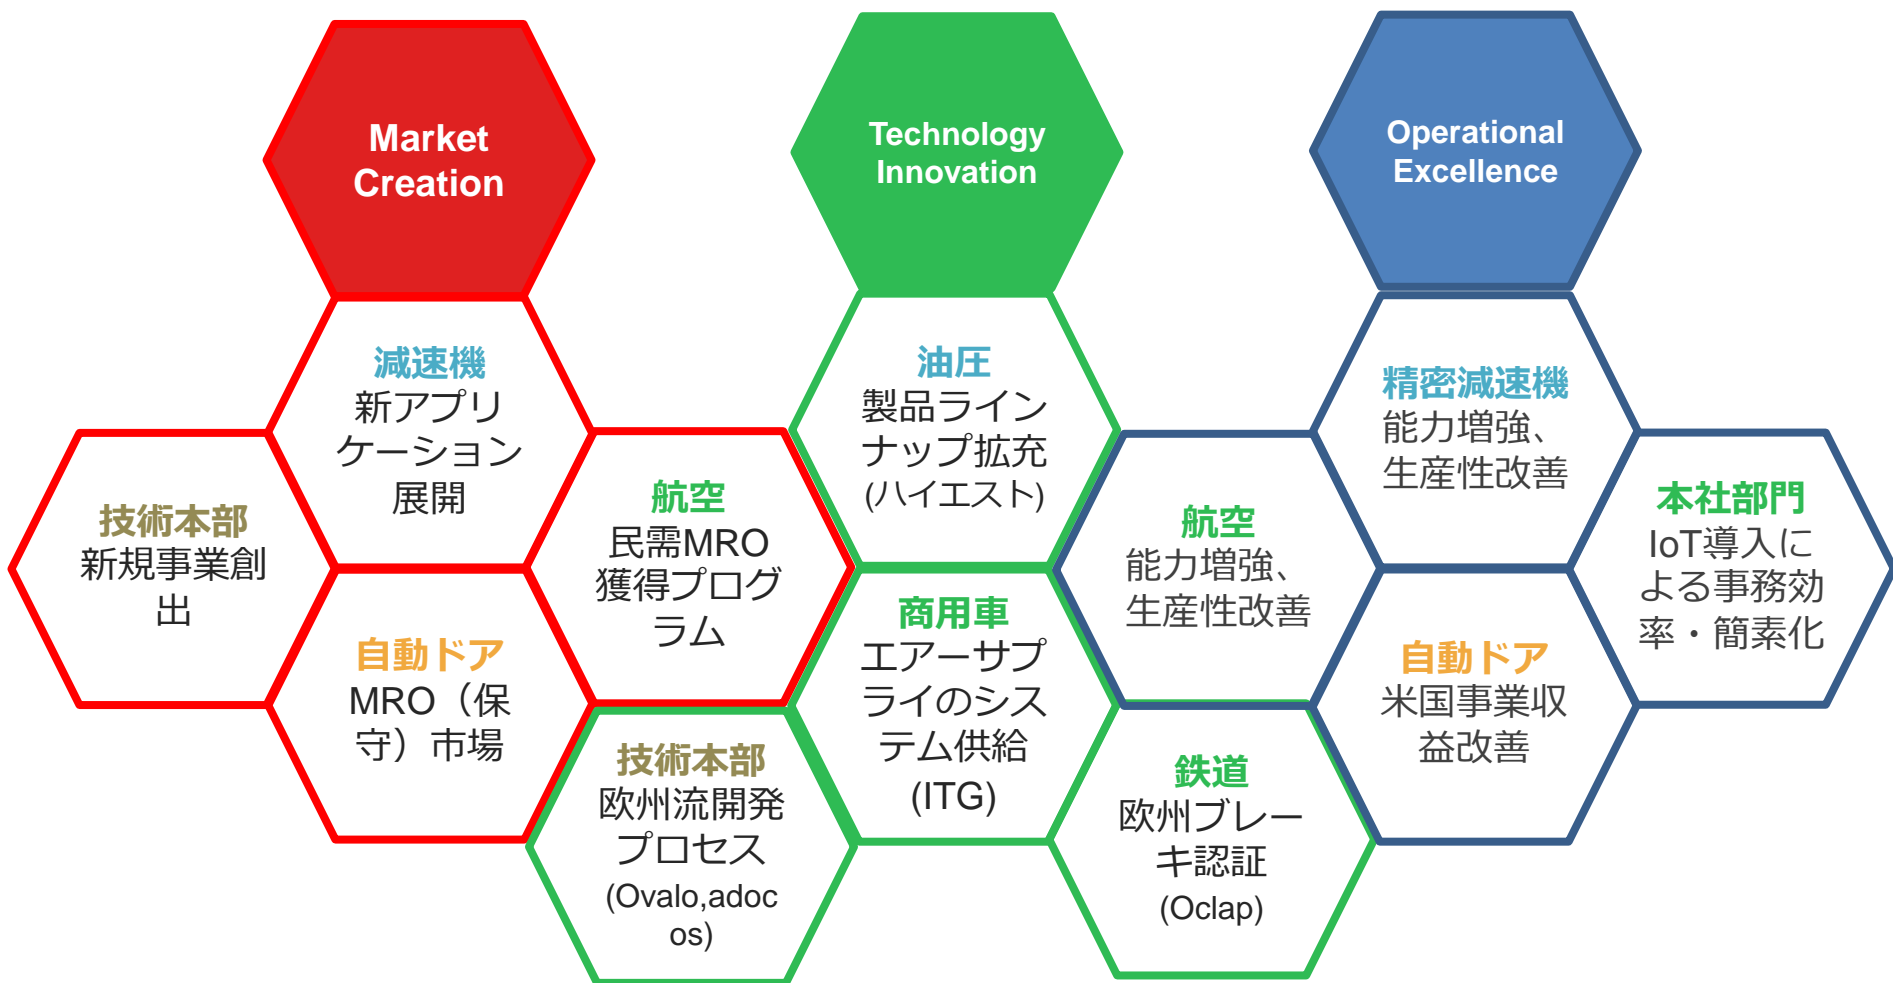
Market Creation

減速機
新アプリケーション展開

技術本部
新規事業創出

航空
民需MRO獲得プログラム

自動ドア
MRO（保守）市場

技術本部
欧州流開発プロセス
(Ovalo,adocos)

Technology Innovation

油圧
製品ラインナップ拡充
(ハイエスト)

商用車
エアーサプライのシステム供給
(ITG)

Operational Excellence

精密減速機
能力増強、生産性改善

航空
能力増強、生産性改善

本社部門
IoT導入による事務効率・簡素化

自動ドア
米国事業収益改善

鉄道
欧州ブレーキ認証
(Oclap)